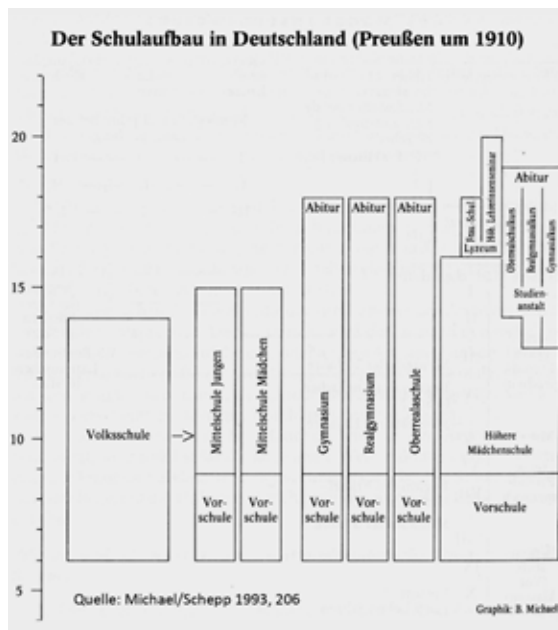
Der Schulaufbau in Deutschland (Preußen um 1910)

20

15

10

5

Volksschule

Mittelschule Jungen

Vorschule

Mittelschule Mädchen

Vorschule

Abitur

Gymnasium

Vorschule

Abitur

Realgymnasium

Vorschule

Abitur

Oberrealschule

Vorschule

Frau. Schul

Lyzeum

Höh. Lehrerinnenseminar

Abitur

Oberrealschulkurs

Realgymnasialkurs

Gymnasialkurs

Studienanstalt

Höhere Mädchenschule

Vorschule

Quelle: Michael/Schepp 1993, 206

Graphik: B. Michael